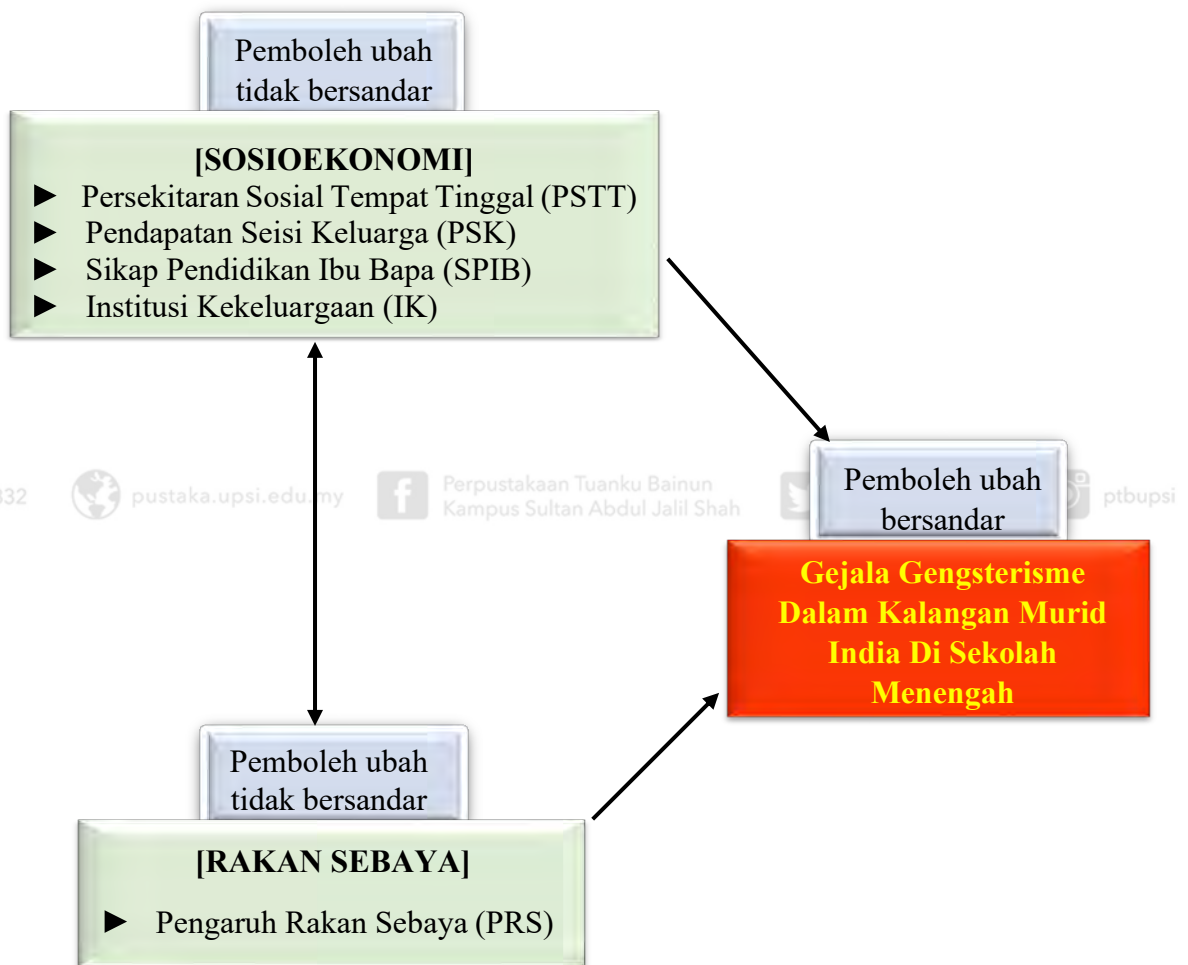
Pemboleh ubah tidak bersandar

[SOSIOEKONOMI]
► Persekitaran Sosial Tempat Tinggal (PSTT)
► Pendapatan Seisi Keluarga (PSK)
► Sikap Pendidikan Ibu Bapa (SPIB)
► Institusi Kekeluargaan (IK)

32 pustaka.upsi.edu.my Perpustakaan Tuanku Bainun Kampus Sultan Abdul Jalil Shah ptbupsi

Pemboleh ubah bersandar

Gejala Gengsterisme Dalam Kalangan Murid India Di Sekolah Menengah

Pemboleh ubah tidak bersandar

[RAKAN SEBAYA]
► Pengaruh Rakan Sebaya (PRS)